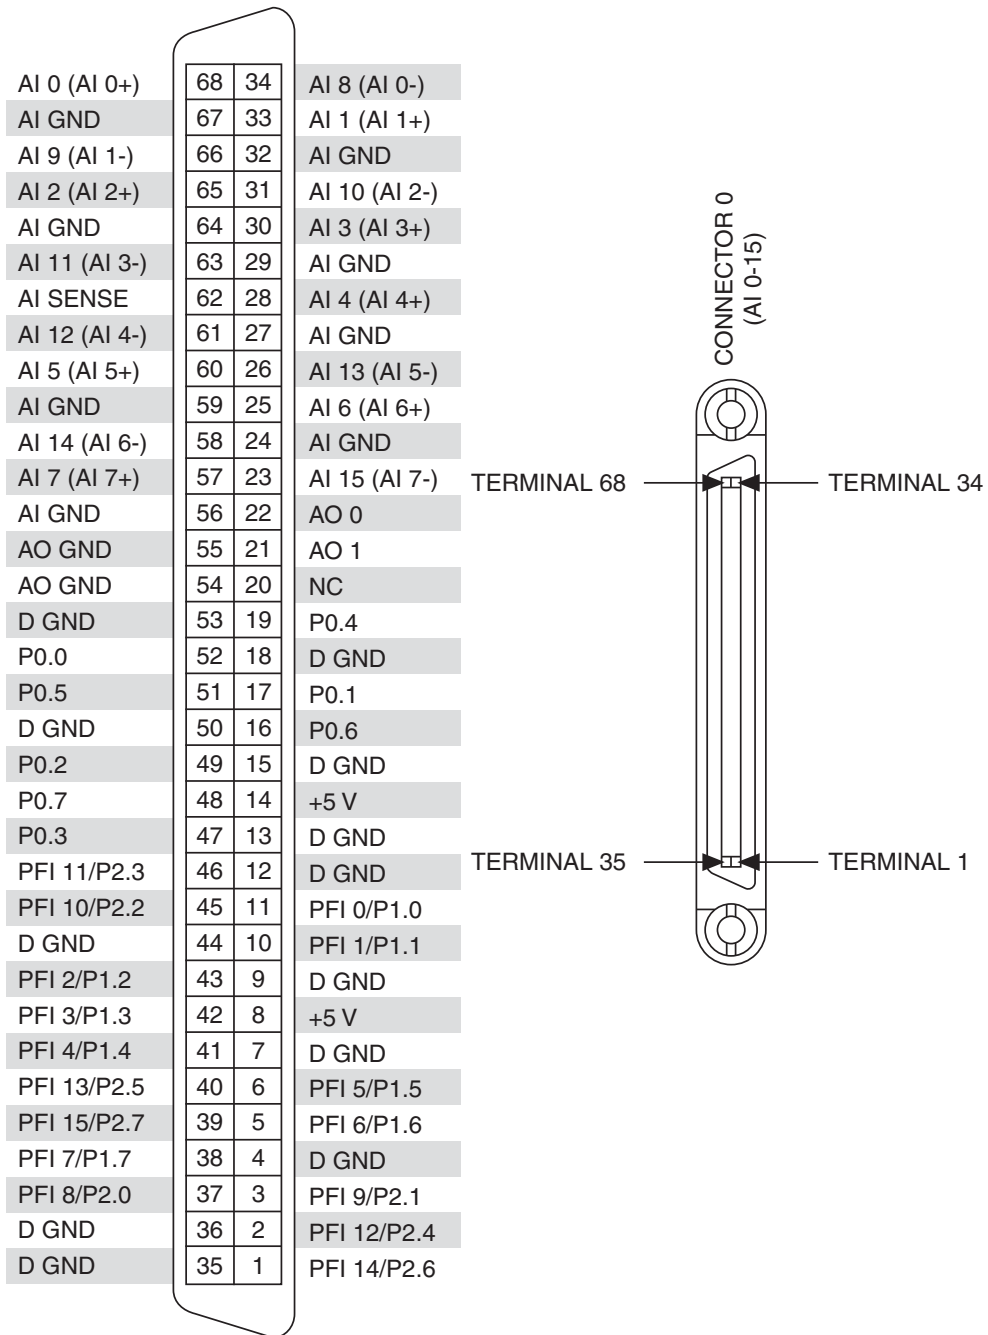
| | | | |
|---|---|---|---|
| AI 0 (AI 0+) | 68 | 34 | AI 8 (AI 0-) |
| AI GND | 67 | 33 | AI 1 (AI 1+) |
| AI 9 (AI 1-) | 66 | 32 | AI GND |
| AI 2 (AI 2+) | 65 | 31 | AI 10 (AI 2-) |
| AI GND | 64 | 30 | AI 3 (AI 3+) |
| AI 11 (AI 3-) | 63 | 29 | AI GND |
| AI SENSE | 62 | 28 | AI 4 (AI 4+) |
| AI 12 (AI 4-) | 61 | 27 | AI GND |
| AI 5 (AI 5+) | 60 | 26 | AI 13 (AI 5-) |
| AI GND | 59 | 25 | AI 6 (AI 6+) |
| AI 14 (AI 6-) | 58 | 24 | AI GND |
| AI 7 (AI 7+) | 57 | 23 | AI 15 (AI 7-) |
| AI GND | 56 | 22 | AO 0 |
| AO GND | 55 | 21 | AO 1 |
| AO GND | 54 | 20 | NC |
| D GND | 53 | 19 | P0.4 |
| P0.0 | 52 | 18 | D GND |
| P0.5 | 51 | 17 | P0.1 |
| D GND | 50 | 16 | P0.6 |
| P0.2 | 49 | 15 | D GND |
| P0.7 | 48 | 14 | +5 V |
| P0.3 | 47 | 13 | D GND |
| PFI 11/P2.3 | 46 | 12 | D GND |
| PFI 10/P2.2 | 45 | 11 | PFI 0/P1.0 |
| D GND | 44 | 10 | PFI 1/P1.1 |
| PFI 2/P1.2 | 43 | 9 | D GND |
| PFI 3/P1.3 | 42 | 8 | +5 V |
| PFI 4/P1.4 | 41 | 7 | D GND |
| PFI 13/P2.5 | 40 | 6 | PFI 5/P1.5 |
| PFI 15/P2.7 | 39 | 5 | PFI 6/P1.6 |
| PFI 7/P1.7 | 38 | 4 | D GND |
| PFI 8/P2.0 | 37 | 3 | PFI 9/P2.1 |
| D GND | 36 | 2 | PFI 12/P2.4 |
| D GND | 35 | 1 | PFI 14/P2.6 |

CONNECTOR 0
(AI 0-15)

TERMINAL 68
TERMINAL 34
TERMINAL 35
TERMINAL 1